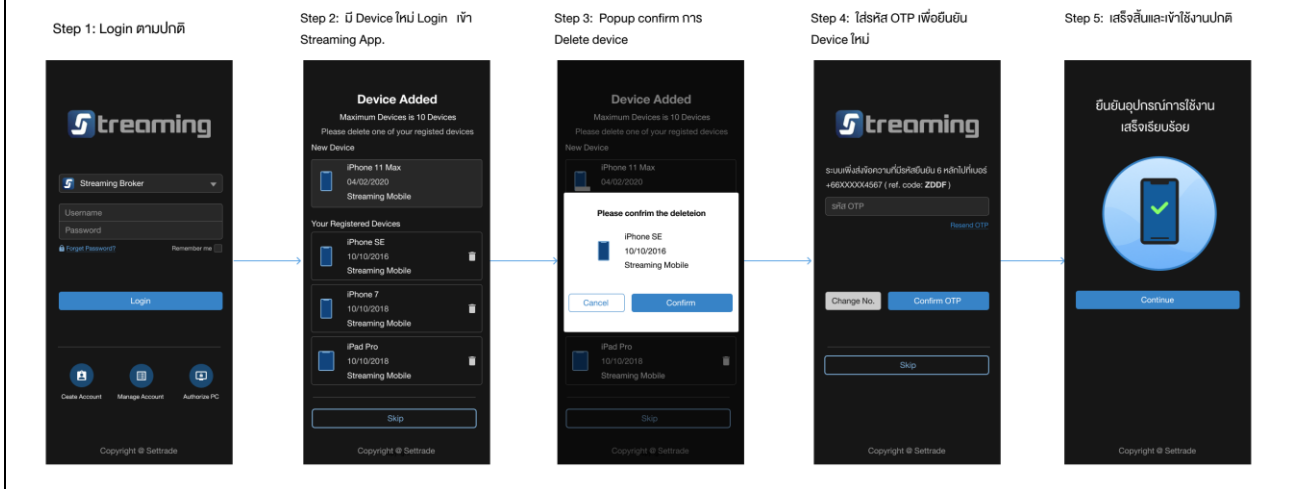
Step 1: Login ตามปกติ

Streaming

Streaming Broker

Username

Password

Forget Password?

Remember me

Login

Ceate Account

Manage Account

Authorize PC

Copyright @ Settrade

Step 2: มี Device ใหม่ Login เข้า Streaming App.

Device Added

Maximum Devices is 10 Devices

Please delete one of your registed devices

New Device

iPhone 11 Max

04/02/2020

Streaming Mobile

Your Registered Devices

iPhone SE

10/10/2016

Streaming Mobile

iPhone 7

10/10/2018

Streaming Mobile

iPad Pro

10/10/2018

Streaming Mobile

Skip

Copyright @ Settrade

Step 3: Popup confirm การ Delete device

Device Added

Maximum Devices is 10 Devices

Please delete one of your registed devices

New Device

iPhone 11 Max

Please confrim the deleteion

iPhone SE

10/10/2016

Streaming Mobile

Cancel

Confirm

iPad Pro

10/10/2018

Streaming Mobile

Skip

Step 4: ใส่รหัส OTP เพื่อยืนยัน Device ใหม่

Streaming

ระบบเพิ่งส่งข้อความที่มีรหัสยืนยัน 6 หลักไปที่เบอร์ +66XXXXX4567 ( ref. code: ZDDF )

รหัส OTP

Resend OTP

Change No.

Confirm OTP

Skip

Copyright @ Settrade

Step 5: เสร็จสิ้นและเข้าใช้งานปกติ

ยืนยันอุปกรณ์การใช้งาน เสร็จเรียบร้อย

Continue

Copyright @ Settrade